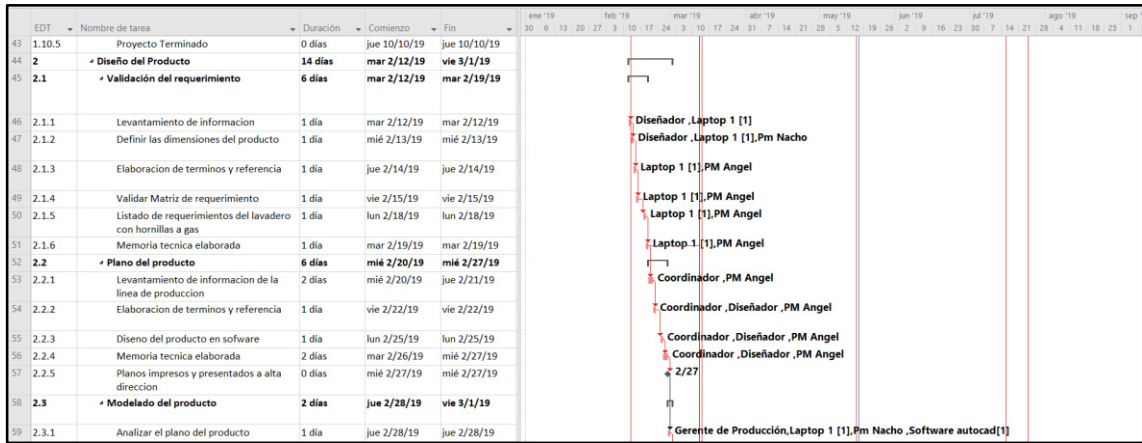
| | EDT | Nombre de tarea | Duración | Comienzo | Fin |
|---|---|---|---|---|---|
| 43 | 1.10.5 | Proyecto Terminado | 0 días | jue 10/10/19 | jue 10/10/19 |
| 44 | 2 | ◢ Diseño del Producto | 14 días | mar 2/12/19 | vie 3/1/19 |
| 45 | 2.1 | ◢ Validación del requerimiento | 6 días | mar 2/12/19 | mar 2/19/19 |
| 46 | 2.1.1 | Levantamiento de informacion | 1 día | mar 2/12/19 | mar 2/12/19 |
| 47 | 2.1.2 | Definir las dimensiones del producto | 1 día | mié 2/13/19 | mié 2/13/19 |
| 48 | 2.1.3 | Elaboracion de terminos y referencia | 1 día | jue 2/14/19 | jue 2/14/19 |
| 49 | 2.1.4 | Validar Matriz de requerimiento | 1 día | vie 2/15/19 | vie 2/15/19 |
| 50 | 2.1.5 | Listado de requerimientos del lavadero con hornillas a gas | 1 día | lun 2/18/19 | lun 2/18/19 |
| 51 | 2.1.6 | Memoria tecnica elaborada | 1 día | mar 2/19/19 | mar 2/19/19 |
| 52 | 2.2 | ◢ Plano del producto | 6 días | mié 2/20/19 | mié 2/27/19 |
| 53 | 2.2.1 | Levantamiento de informacion de la linea de produccion | 2 días | mié 2/20/19 | jue 2/21/19 |
| 54 | 2.2.2 | Elaboracion de terminos y referencia | 1 día | vie 2/22/19 | vie 2/22/19 |
| 55 | 2.2.3 | Diseno del producto en sofware | 1 día | lun 2/25/19 | lun 2/25/19 |
| 56 | 2.2.4 | Memoria tecnica elaborada | 2 días | mar 2/26/19 | mié 2/27/19 |
| 57 | 2.2.5 | Planos impresos y presentados a alta direccion | 0 días | mié 2/27/19 | mié 2/27/19 |
| 58 | 2.3 | ◢ Modelado del producto | 2 días | jue 2/28/19 | vie 3/1/19 |
| 59 | 2.3.1 | Analizar el plano del producto | 1 día | jue 2/28/19 | jue 2/28/19 |

ene '19 feb '19 mar '19 abr '19 may '19 jun '19 jul '19 ago '19 sep
30 6 13 20 27 3 10 17 24 3 10 17 24 31 7 14 21 28 5 12 19 26 2 9 16 23 30 7 14 21 28 4 11 18 25 1

Diseñador ,Laptop 1 [1]
Diseñador ,Laptop 1 [1],Pm Nacho
Laptop 1 [1],PM Angel
Laptop 1 [1],PM Angel
Laptop 1 [1],PM Angel
Laptop 1 [1],PM Angel
Coordinador ,PM Angel
Coordinador ,Diseñador ,PM Angel
Coordinador ,Diseñador ,PM Angel
Coordinador ,Diseñador ,PM Angel
2/27
Gerente de Producción,Laptop 1 [1],Pm Nacho ,Software autocad[1]